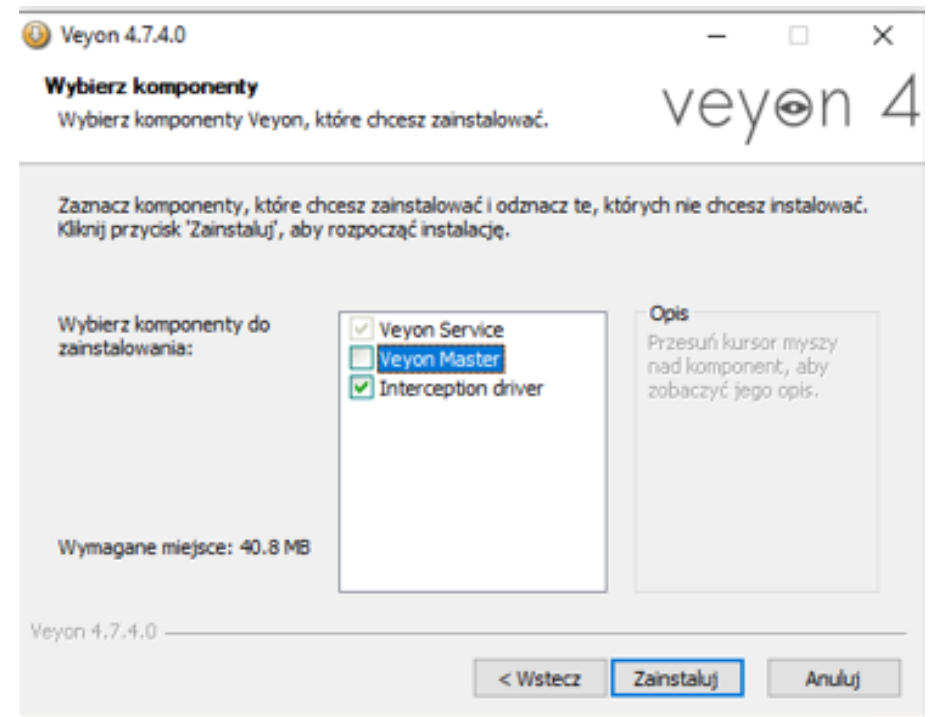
Veyon 4.7.4.0

Wybierz komponenty

Wybierz komponenty Veyon, które chcesz zainstalować.

veyon 4

Zaznacz komponenty, które chcesz zainstalować i odznacz te, których nie chcesz instalować. Kliknij przycisk 'Zainstaluj', aby rozpocząć instalację.

Wybierz komponenty do zainstalowania:

Veyon Service
Veyon Master
Interception driver

Opis
Przesuń kursor myszy nad komponent, aby zobaczyć jego opis.

Wymagane miejsce: 40.8 MB

Veyon 4.7.4.0

< Wstecz
Zainstaluj
Anuluj